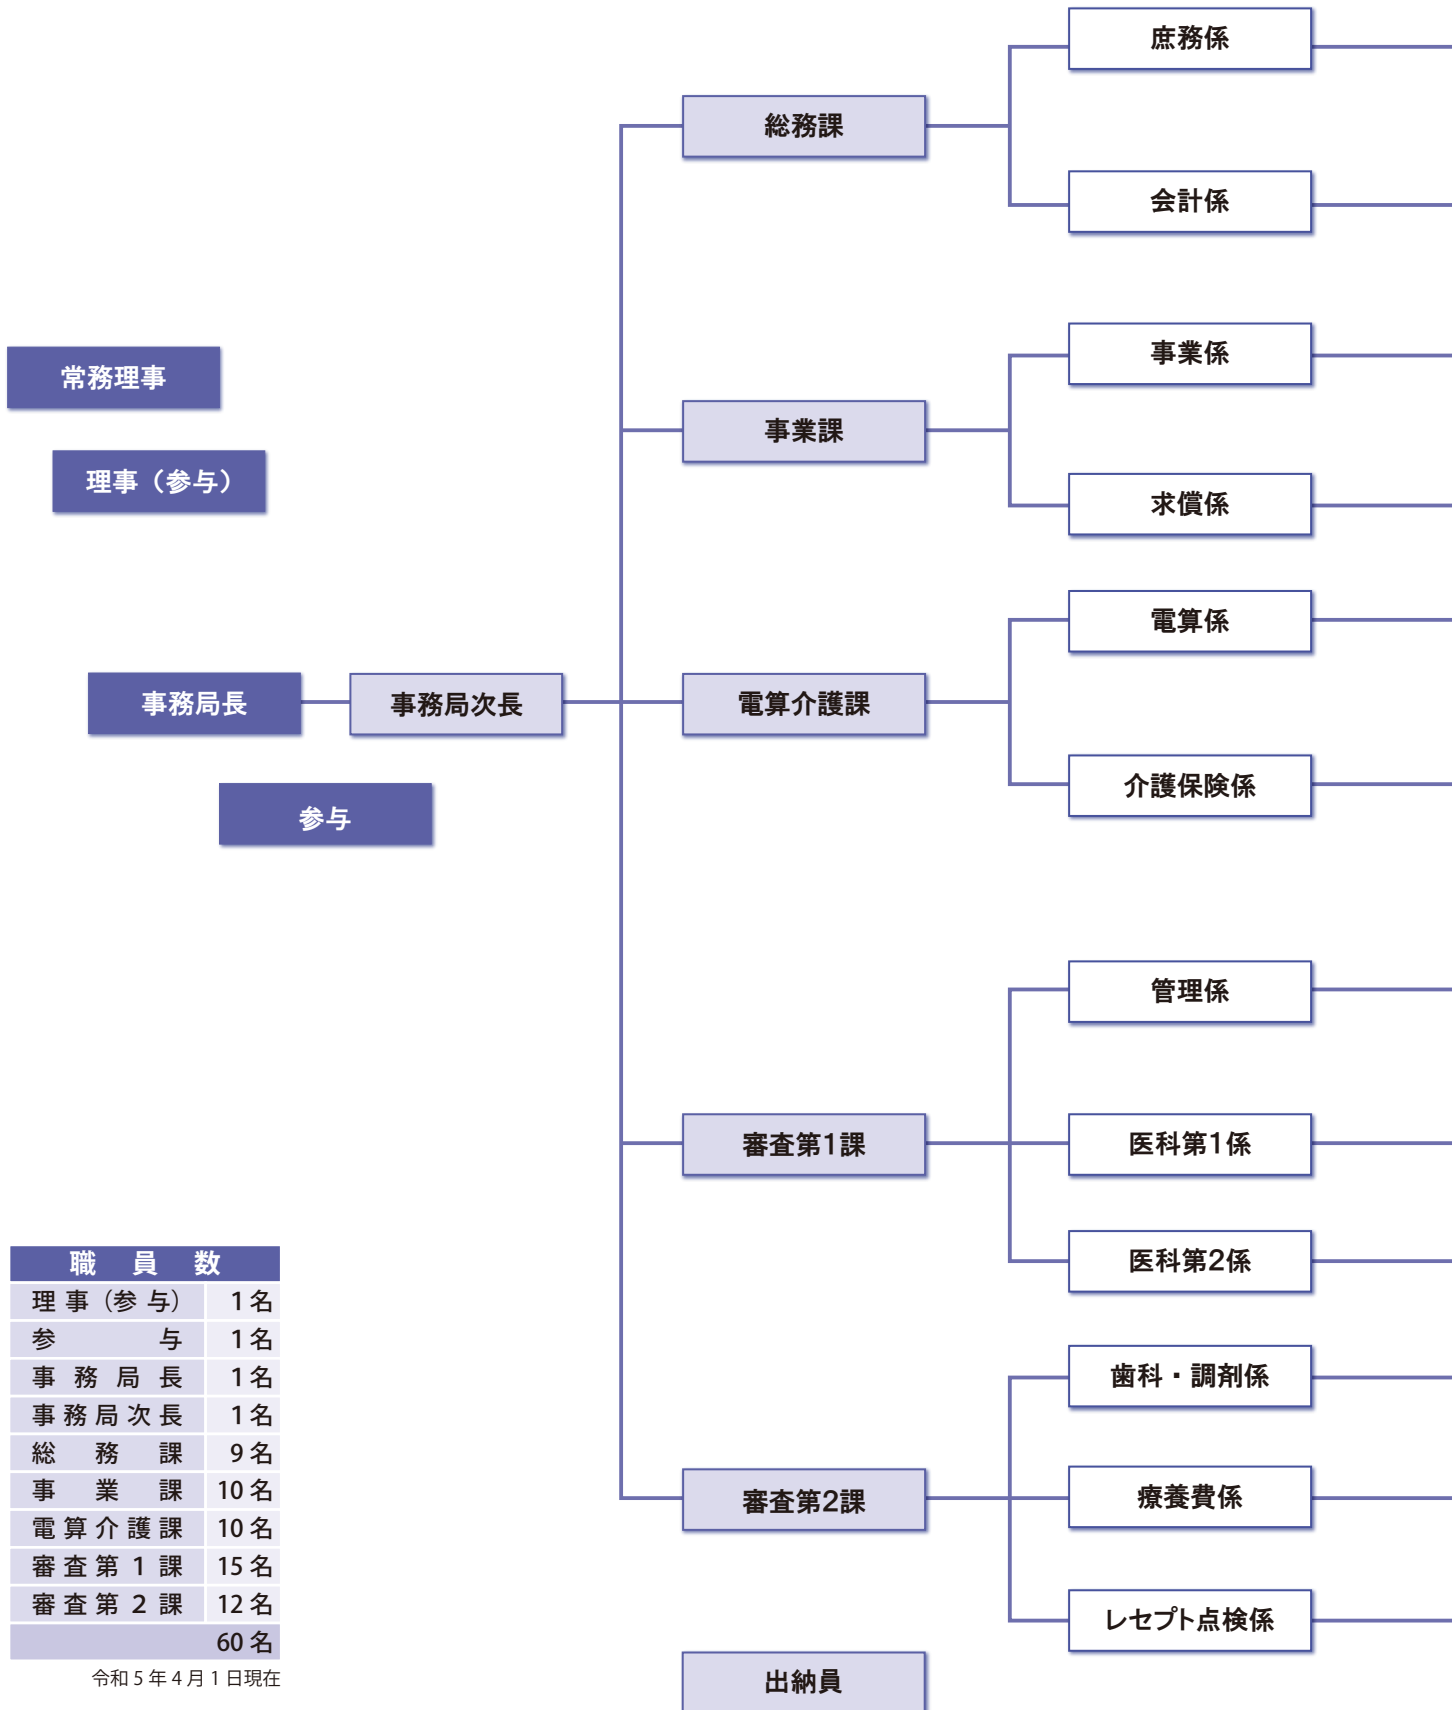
常務理事

理事（参与）

事務局長

事務局次長

参与

総務課

庶務係

会計係

事業課

事業係

求償係

電算介護課

電算係

介護保険係

審査第1課

管理係

医科第1係

医科第2係

審査第2課

歯科・調剤係

療養費係

レセプト点検係

出納員

| 職　員　数 | |
|---|---|
| 理事（参与） | 1名 |
| 参　　　与 | 1名 |
| 事務局長 | 1名 |
| 事務局次長 | 1名 |
| 総　務　課 | 9名 |
| 事　業　課 | 10名 |
| 電算介護課 | 10名 |
| 審査第1課 | 15名 |
| 審査第2課 | 12名 |
| | 60名 |

令和5年4月1日現在